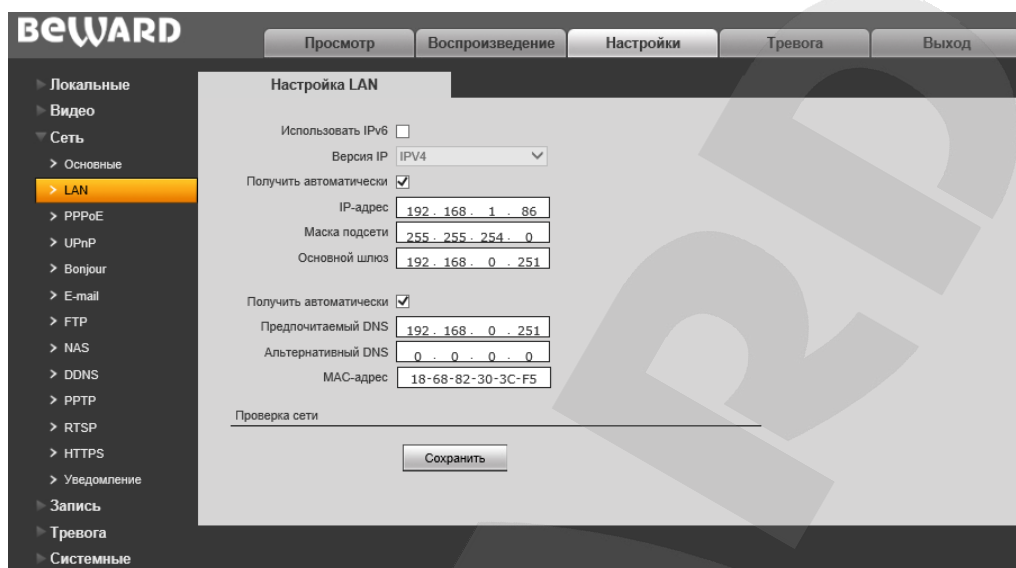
BEWARD

Просмотр | Воспроизведение | Настройки | Тревога | Выход

Локальные
Видео
Сеть
> Основные
> LAN
> PPPoE
> UPnP
> Bonjour
> E-mail
> FTP
> NAS
> DDNS
> PPTP
> RTSP
> HTTPS
> Уведомление
Запись
Тревога
Системные

Настройка LAN

Использовать IPv6
Версия IP IPV4
Получить автоматически
IP-адрес 192 . 168 . 1 . 86
Маска подсети 255 . 255 . 254 . 0
Основной шлюз 192 . 168 . 0 . 251

Получить автоматически
Предпочитаемый DNS 192 . 168 . 0 . 251
Альтернативный DNS 0 . 0 . 0 . 0
MAC-адрес 18-68-82-30-3C-F5

Проверка сети

Сохранить